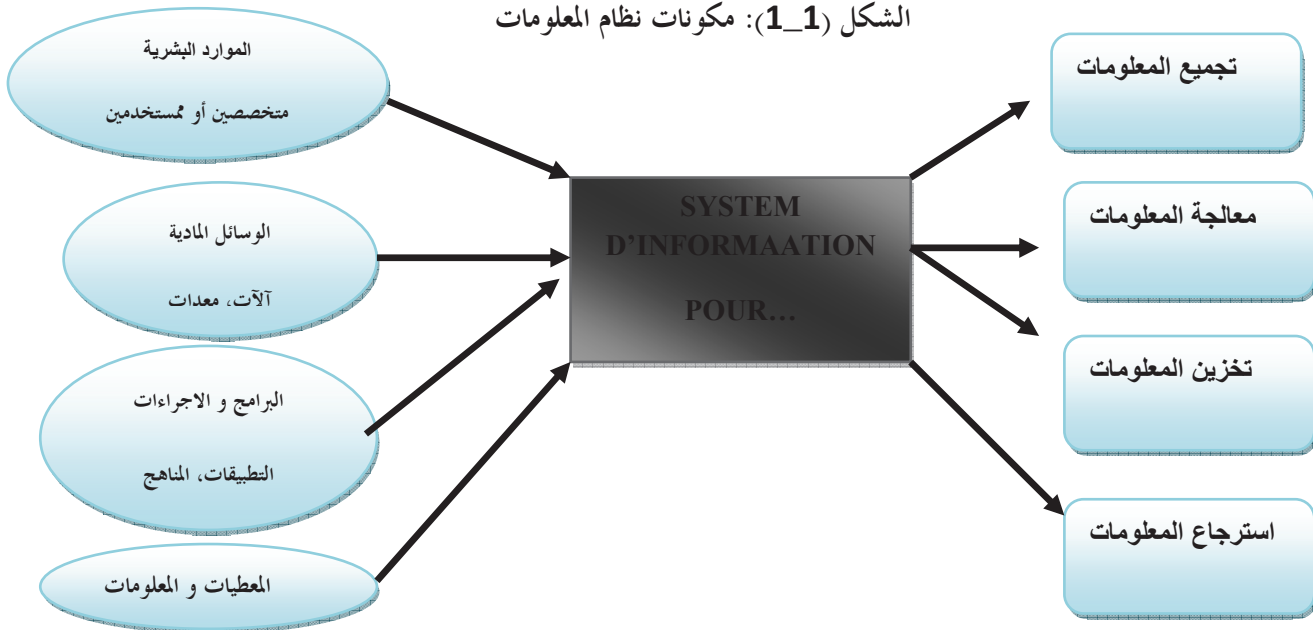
الشكل (1_1): مكونات نظام المعلومات

الموارد البشرية

متخصصين أو مستخدمين

الوسائل المادية

آلآت، معدات

البرامج و الاجراءات

التطبيقات، المناهج

المعطيات و المعلومات

SYSTEM D'INFORMAATION POUR...

تجميع المعلومات

معالجة المعلومات

تخزين المعلومات

استرجاع المعلومات